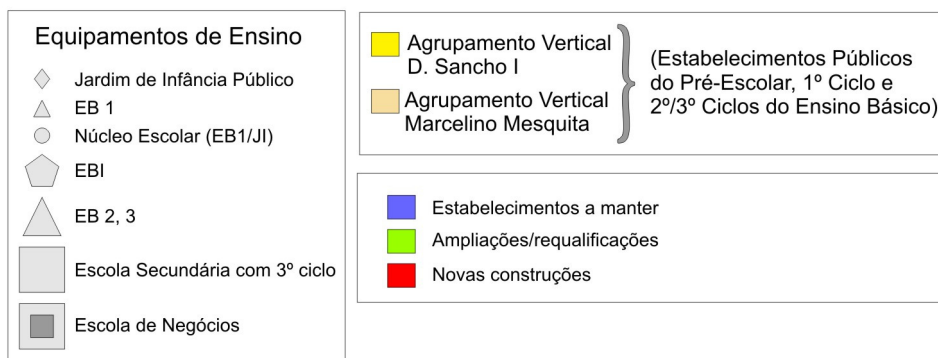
Equipamentos de Ensino

Jardim de Infância Público

EB 1

Núcleo Escolar (EB1/JI)

EBI

EB 2, 3

Escola Secundária com 3º ciclo

Escola de Negócios

Agrupamento Vertical D. Sancho I

Agrupamento Vertical Marcelino Mesquita

(Estabelecimentos Públicos do Pré-Escolar, 1º Ciclo e 2º/3º Ciclos do Ensino Básico)

Estabelecimentos a manter

Ampliações/requalificações

Novas construções